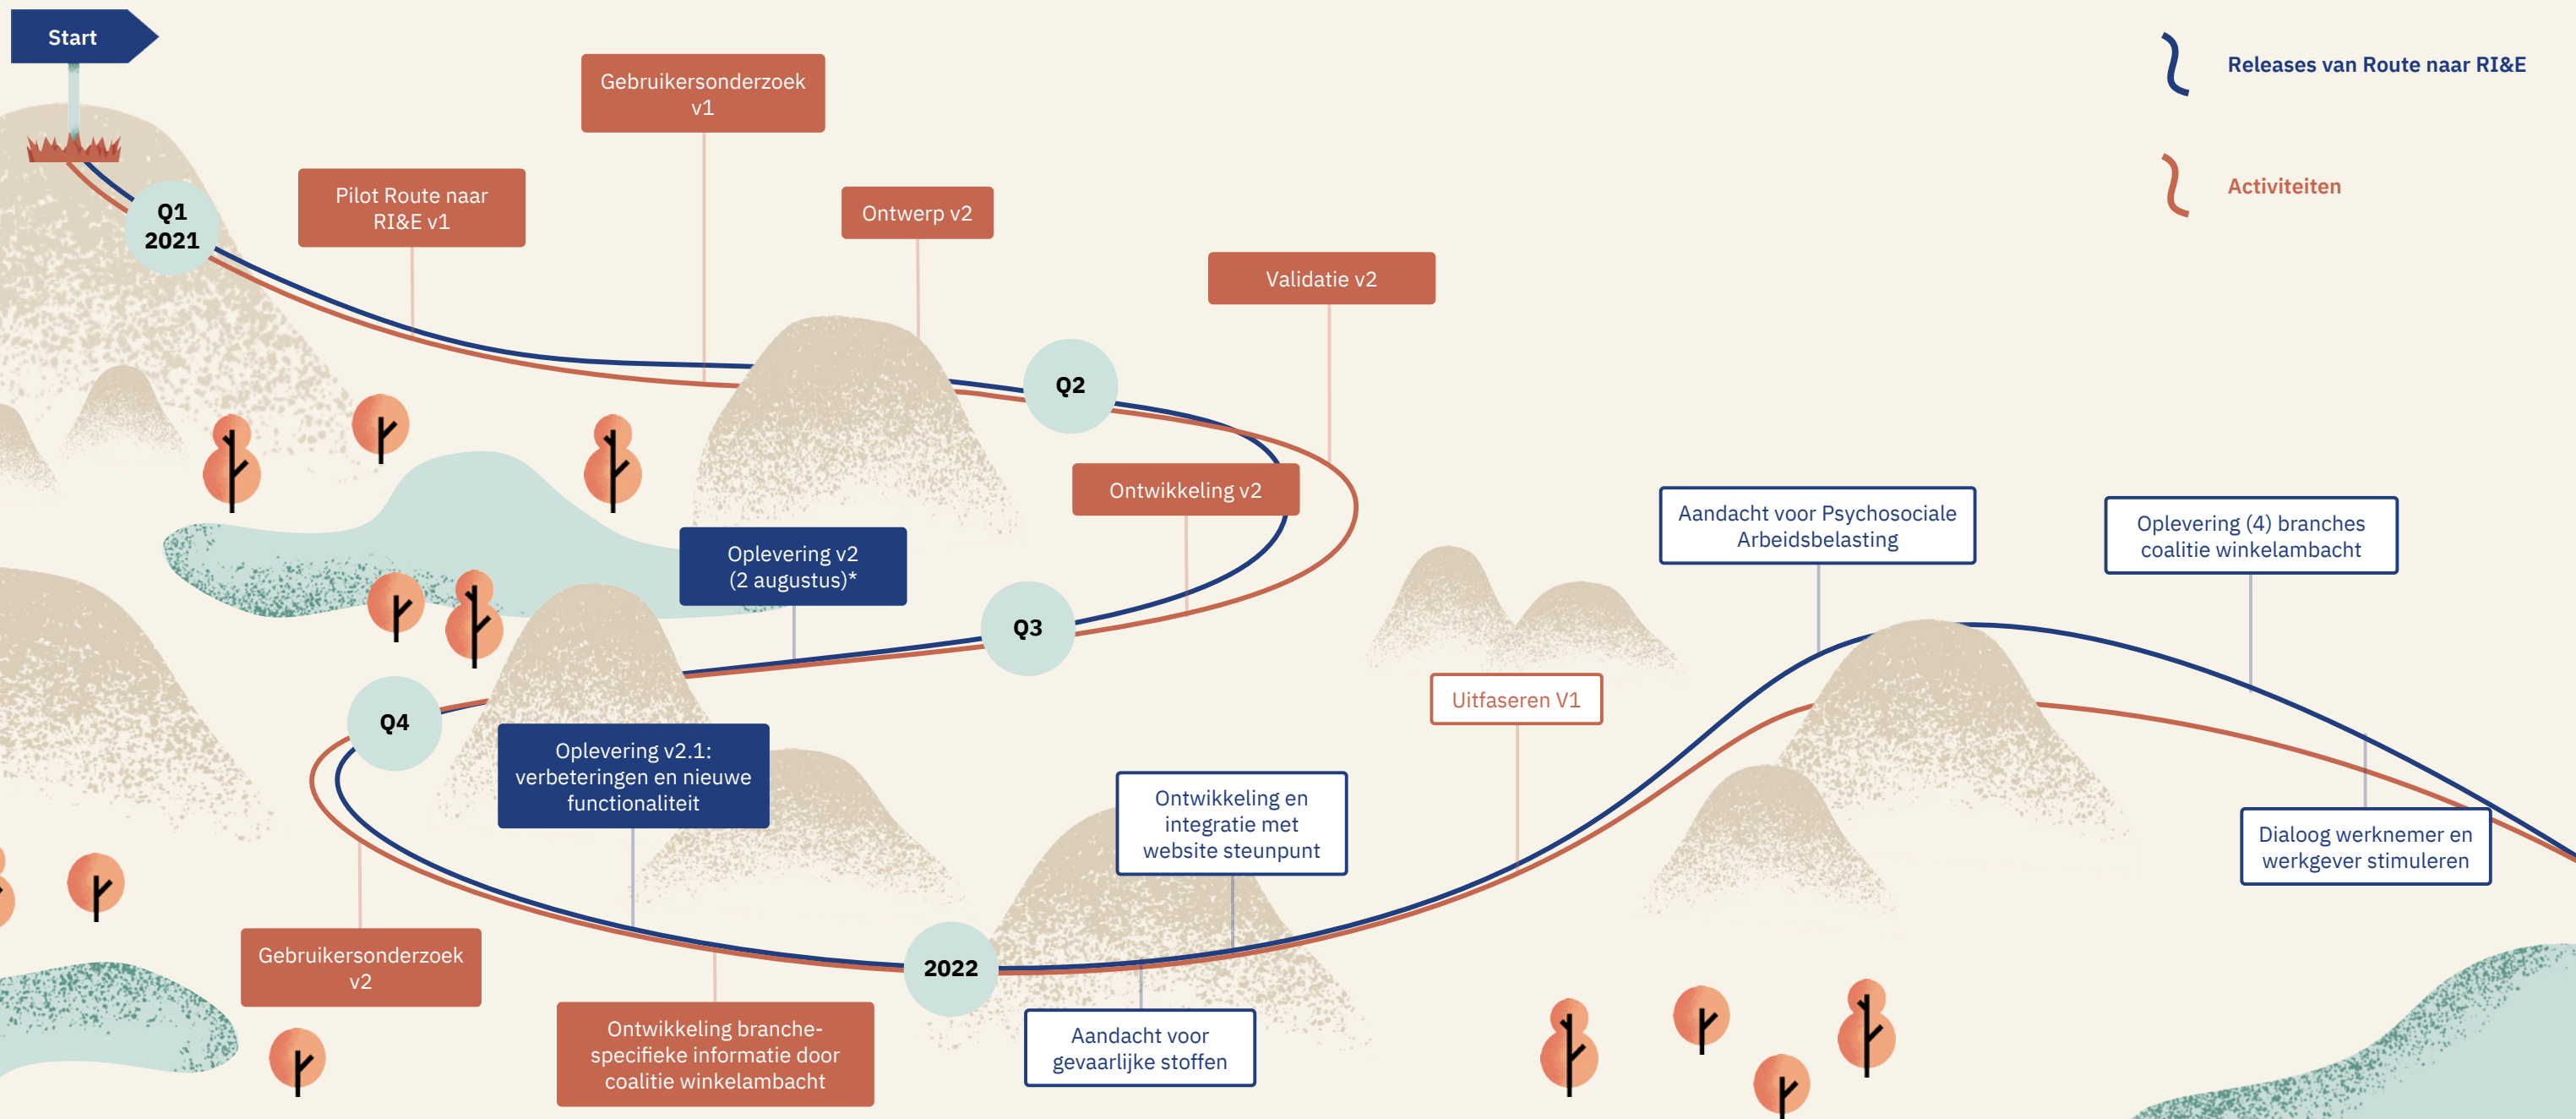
Start

Releases van Route naar RI&E

Activiteiten

Q1 2021

Pilot Route naar RI&E v1

Gebruikersonderzoek v1

Ontwerp v2

Validatie v2

Q2

Ontwikkeling v2

Oplevering v2 (2 augustus)*

Q3

Q4

Oplevering v2.1: verbeteringen en nieuwe functionaliteit

Gebruikersonderzoek v2

Ontwikkeling branche-specifieke informatie door coalitie winkelambacht

2022

Ontwikkeling en integratie met website steunpunt

Aandacht voor gevaarlijke stoffen

Uitfaseren V1

Aandacht voor Psychosociale Arbeidsbelasting

Oplevering (4) branches coalitie winkelambacht

Dialoog werknemer en werkgever stimuleren